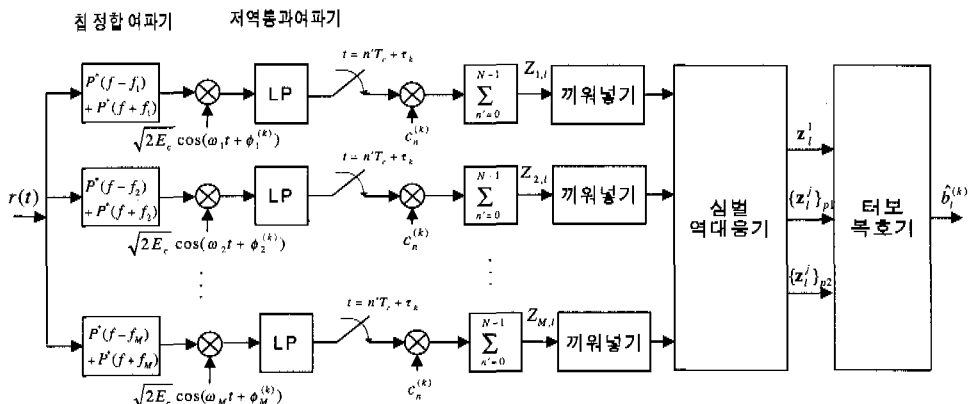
칩 정합 여파기

저역통과여파기

$r(t)$

$P^*(f-f_1)$
$+P^*(f+f_1)$

$\sqrt{2E_c}\cos(\omega_1 t+\phi_1^{(k)})$

LP

$t=n'T_c+\tau_k$

$c_n^{(k)}$

$\sum_{n'=0}^{N-1}$

$Z_{1,l}$

끼워넣기

$P^*(f-f_2)$
$+P^*(f+f_2)$

$\sqrt{2E_c}\cos(\omega_2 t+\phi_2^{(k)})$

LP

$t=n'T_c+\tau_k$

$c_n^{(k)}$

$\sum_{n'=0}^{N-1}$

$Z_{2,l}$

끼워넣기

$P^*(f-f_M)$
$+P^*(f+f_M)$

$\sqrt{2E_c}\cos(\omega_M t+\phi_M^{(k)})$

LP

$t=n'T_c+\tau_k$

$c_n^{(k)}$

$\sum_{n'=0}^{N-1}$

$Z_{M,l}$

끼워넣기

심벌
역대응기

$\mathbf{z}_l^1$

$\{\mathbf{z}_l^j\}_{p1}$

$\{\mathbf{z}_l^j\}_{p2}$

터보
복호기

$\hat{b}_l^{(k)}$